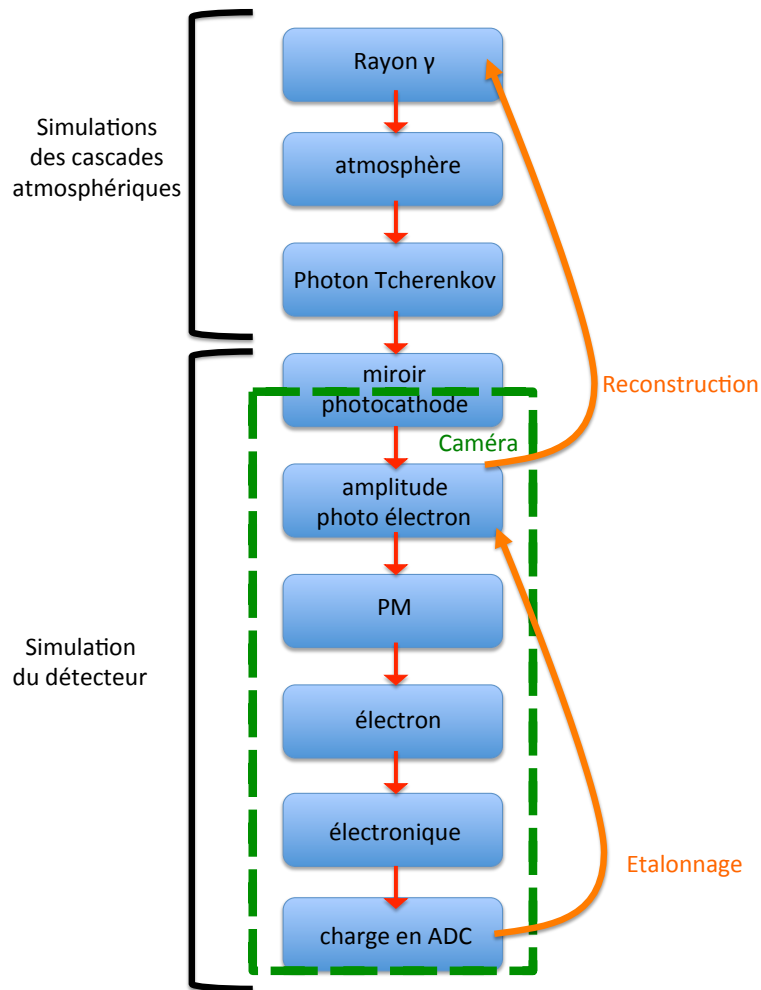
Simulations des cascades atmosphériques

Rayon γ

atmosphère

Photon Tcherenkov

miroir photocathode

Reconstruction

Caméra

amplitude photo électron

Simulation du détecteur

PM

électron

électronique

Etalonnage

charge en ADC